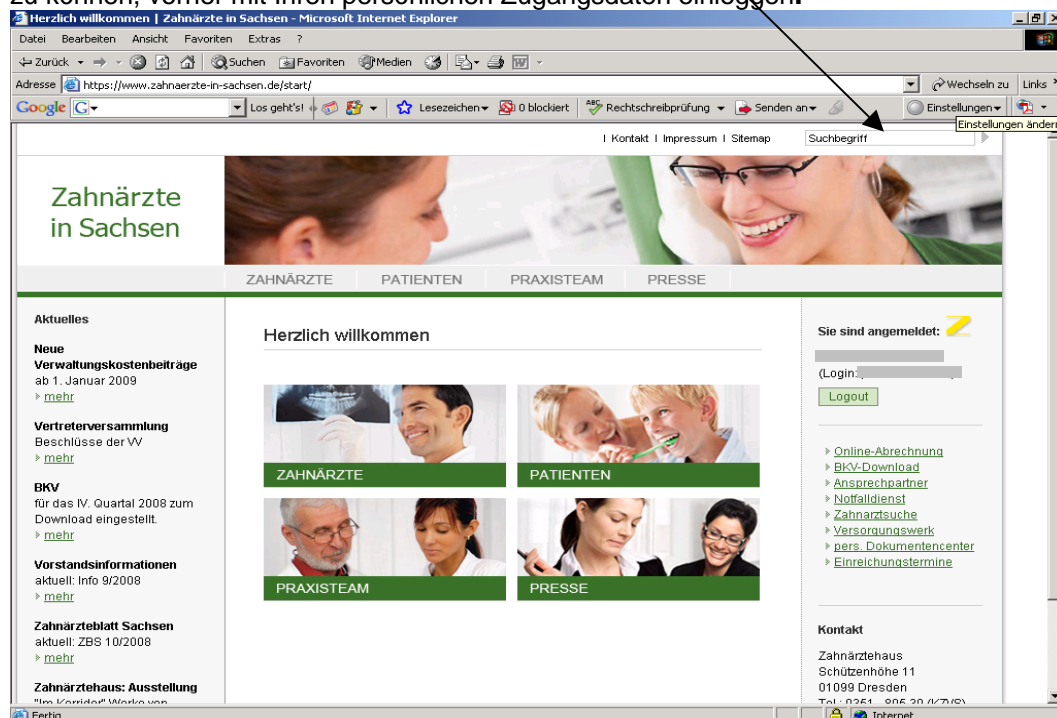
zu können, vorher mit Ihren persönlichen Zugangsdaten einloggen.

Herzlich willkommen | Zahnärzte in Sachsen - Microsoft Internet Explorer

Datei Bearbeiten Ansicht Favoriten Extras ?

Zurück Suchen Favoriten Medien

Adresse https://www.zahnaerzte-in-sachsen.de/start/ Wechseln zu Links

Google Los geht's! Lesezeichen 0 blockiert Rechtschreibprüfung Senden an Einstellungen

Einstellungen ändern

| Kontakt | Impressum | Sitemap Suchbegriff

Zahnärzte in Sachsen

ZAHNÄRZTE PATIENTEN PRAXISTEAM PRESSE

Aktuelles

Neue Verwaltungskostenbeiträge
ab 1. Januar 2009
mehr

Vertreterversammlung
Beschlüsse der VV
mehr

BKV
für das IV. Quartal 2008 zum Download eingestellt.
mehr

Vorstandsinformationen
aktuell: Info 9/2008
mehr

Zahnärzteblatt Sachsen
aktuell: ZBS 10/2008
mehr

Zahnärztehaus: Ausstellung
"Im Korridor" Werke von

Herzlich willkommen

ZAHNÄRZTE
PATIENTEN
PRAXISTEAM
PRESSE

Sie sind angemeldet:

(Login: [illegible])

Logout

Online-Abrechnung
BKV-Download
Ansprechpartner
Notfalldienst
Zahnarztsuche
Versorgungswerk
pers. Dokumentencenter
Einreichungstermine

Kontakt

Zahnärztehaus
Schützenhöhe 11
01099 Dresden
Tel.: 0351 - 8066 30 (KZVS)

Fertig Internet